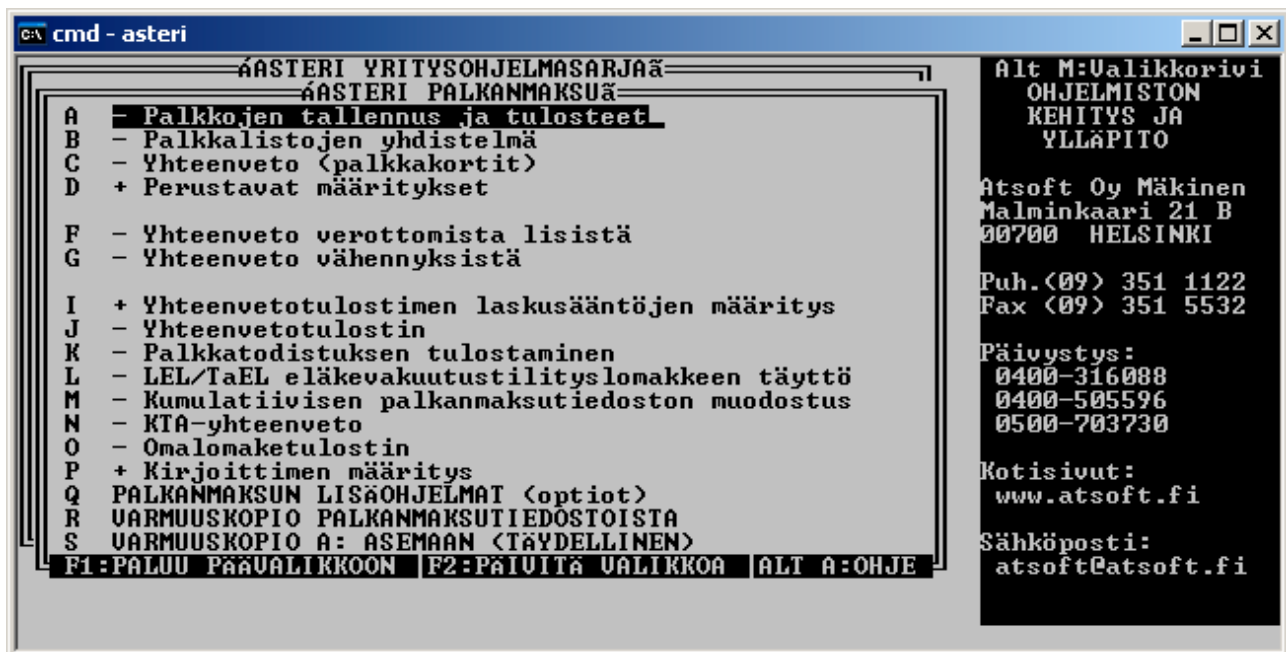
cmd - asteri

áASTERI YRITYSOHJELMASARJAã
áASTERI PALKANMAKSUã

A - Palkkojen tallennus ja tulosteet
B - Palkkalistojen yhdistelmä
C - Yhteenveto (palkkakortit)
D + Perustavat määritykset

F - Yhteenveto verottomista lisistä
G - Yhteenveto vähennyksistä

I + Yhteenvetotulostimen laskusääntöjen määritys
J - Yhteenvetotulostin
K - Palkkatodistuksen tulostaminen
L - LEL/TaEL eläkevakuutustilityslomakkeen täyttö
M - Kumulatiivisen palkanmaksutiedoston muodostus
N - KTA-yhteenveto
O - Omalomaketulostin
P + Kirjoittimen määritys
Q PALKANMAKSUN LISÄOHJELMAT (optiot)
R VARMUUSKOPIO PALKANMAKSUTIEDOSTOISTA
S VARMUUSKOPIO A: ASEMAAN (TÄYDELLINEN)

F1:PALUU PÄÄVALIKKOON F2:PÄIVITÄ VALIKKOA ALT A:OHJE

Alt M:Valikkorivi
OHJELMISTON
KEHITYS JA
YLLÄPITO

Atsoft Oy Mäkinen
Malminkaari 21 B
00700 HELSINKI

Puh.(09) 351 1122
Fax (09) 351 5532

Päivystys:
0400-316088
0400-505596
0500-703730

Kotisivut:
www.atsoft.fi

Sähköposti:
atsoft@atsoft.fi